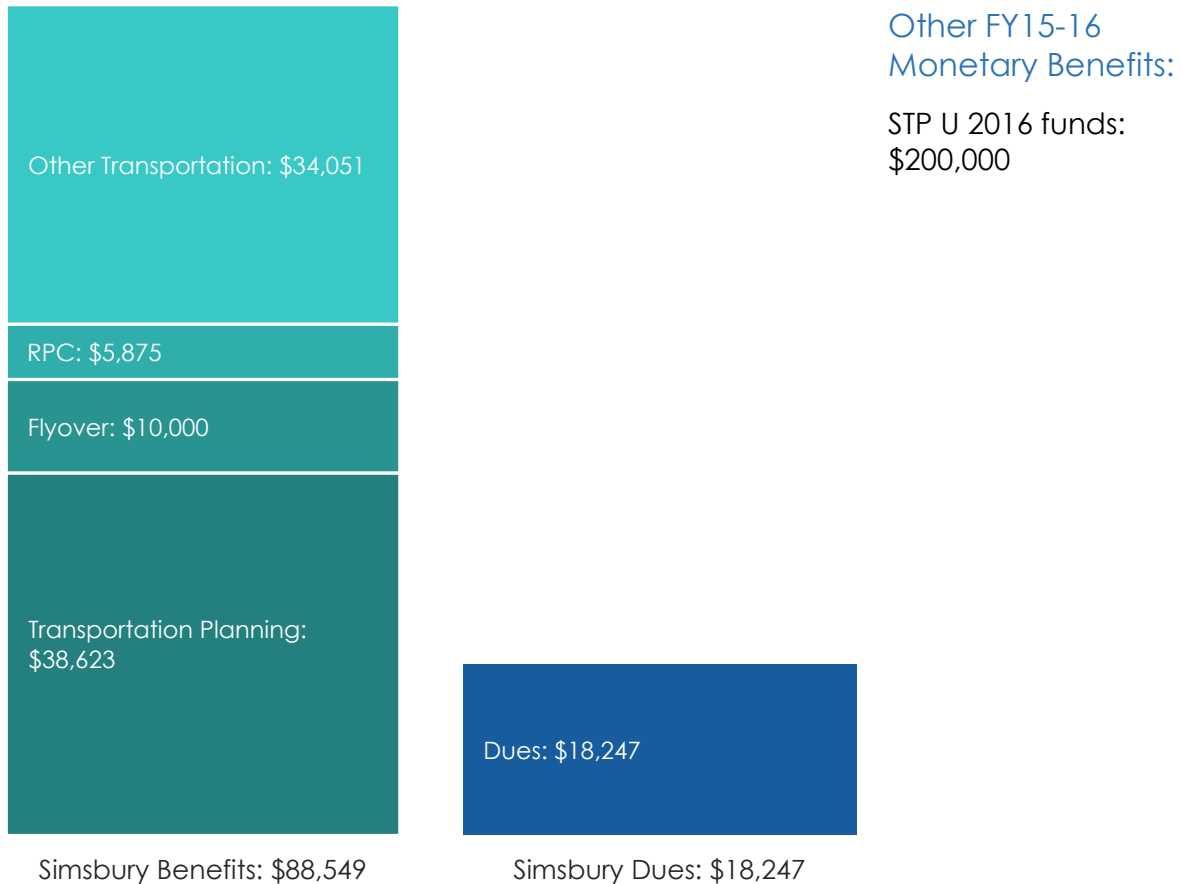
Other Transportation: \$34,051

RPC: \$5,875

Flyover: \$10,000

Transportation Planning: \$38,623

Dues: \$18,247

Simsbury Benefits: \$88,549

Simsbury Dues: \$18,247

Other FY15-16 Monetary Benefits:

STP U 2016 funds: \$200,000